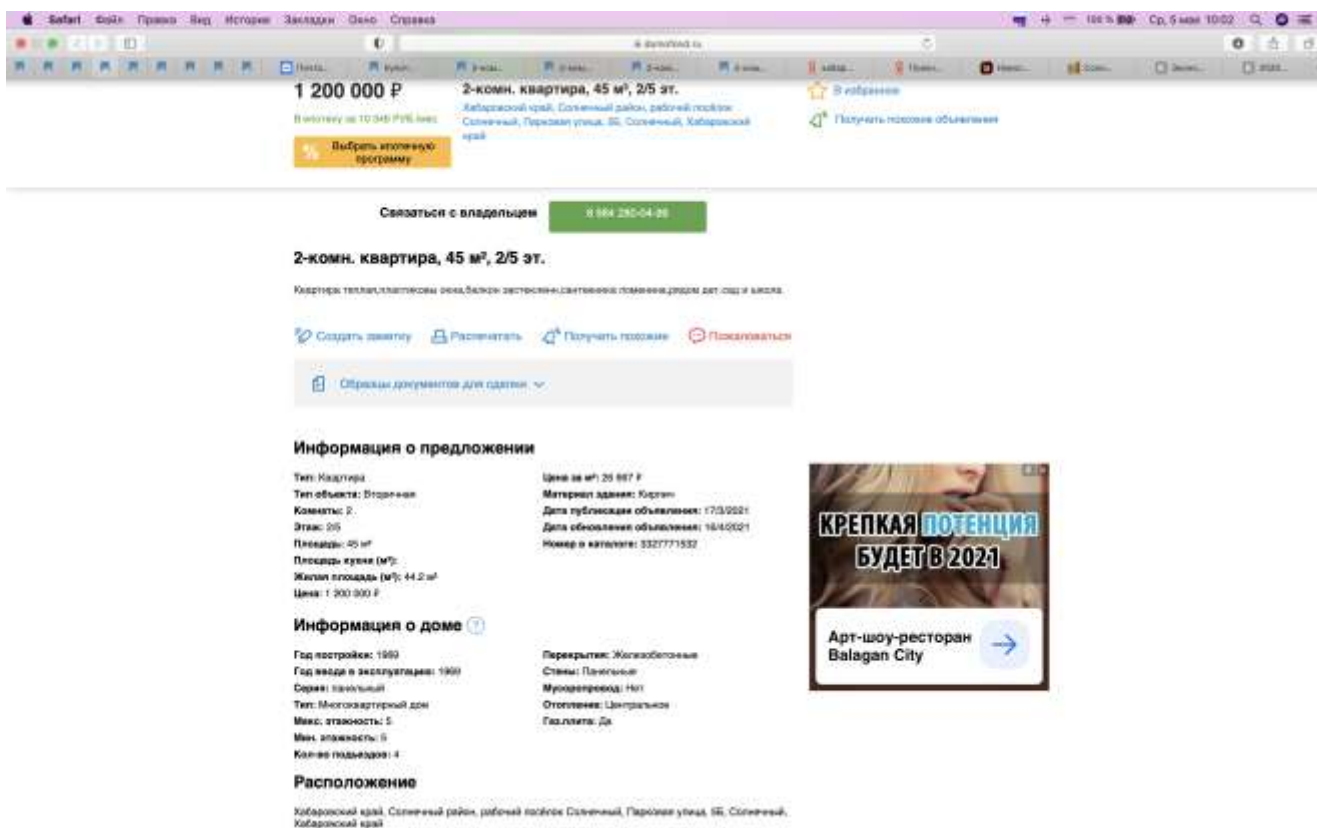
Safari Файл Правка Вид История Закладки Окно Справка

Ср, 5 мая 10:02

domofond.ru

1 200 000 ₽

В ипотеку за 10 345 РУБ./мес

Выбрать ипотечную программу

2-комн. квартира, 45 м², 2/5 эт.

Хабаровский край, Солнечный район, рабочий посёлок Солнечный, Парковая улица, 5Б, Солнечный, Хабаровский край

В избранное

Получать похожие объявления

Связаться с владельцем

8 984 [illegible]

2-комн. квартира, 45 м², 2/5 эт.

Квартира теплая,пластиковы окна,балкон застеклен,сантехника поменена,рядом дет.сад и школа.

Создать заметку Распечатать Получать похожие Пожаловаться

Образцы документов для сделки

Информация о предложении

Тип: Квартира
Тип объекта: Вторичная
Комнаты: 2
Этаж: 2/5
Площадь: 45 м²
Площадь кухни (м²):
Жилая площадь (м²): 44.2 м²
Цена: 1 200 000 ₽

Цена за м²: 26 667 ₽
Материал здания: Кирпич
Дата публикации объявления: 17/3/2021
Дата обновления объявления: 16/4/2021
Номер в каталоге: 3327771532

Информация о доме

Год постройки: 1989
Год ввода в эксплуатацию: 1989
Серия: панельный
Тип: Многоквартирный дом
Макс. этажность: 5
Мин. этажность: 5
Кол-во подъездов: 4

Перекрытия: Железобетонные
Стены: Панельные
Мусоропровод: Нет
Отопление: Центральное
Газ.плита: Да

Расположение

Хабаровский край, Солнечный район, рабочий посёлок Солнечный, Парковая улица, 5Б, Солнечный, Хабаровский край

КРЕПКАЯ ПОТЕНЦИЯ БУДЕТ В 2021

Арт-шоу-ресторан Balagan City